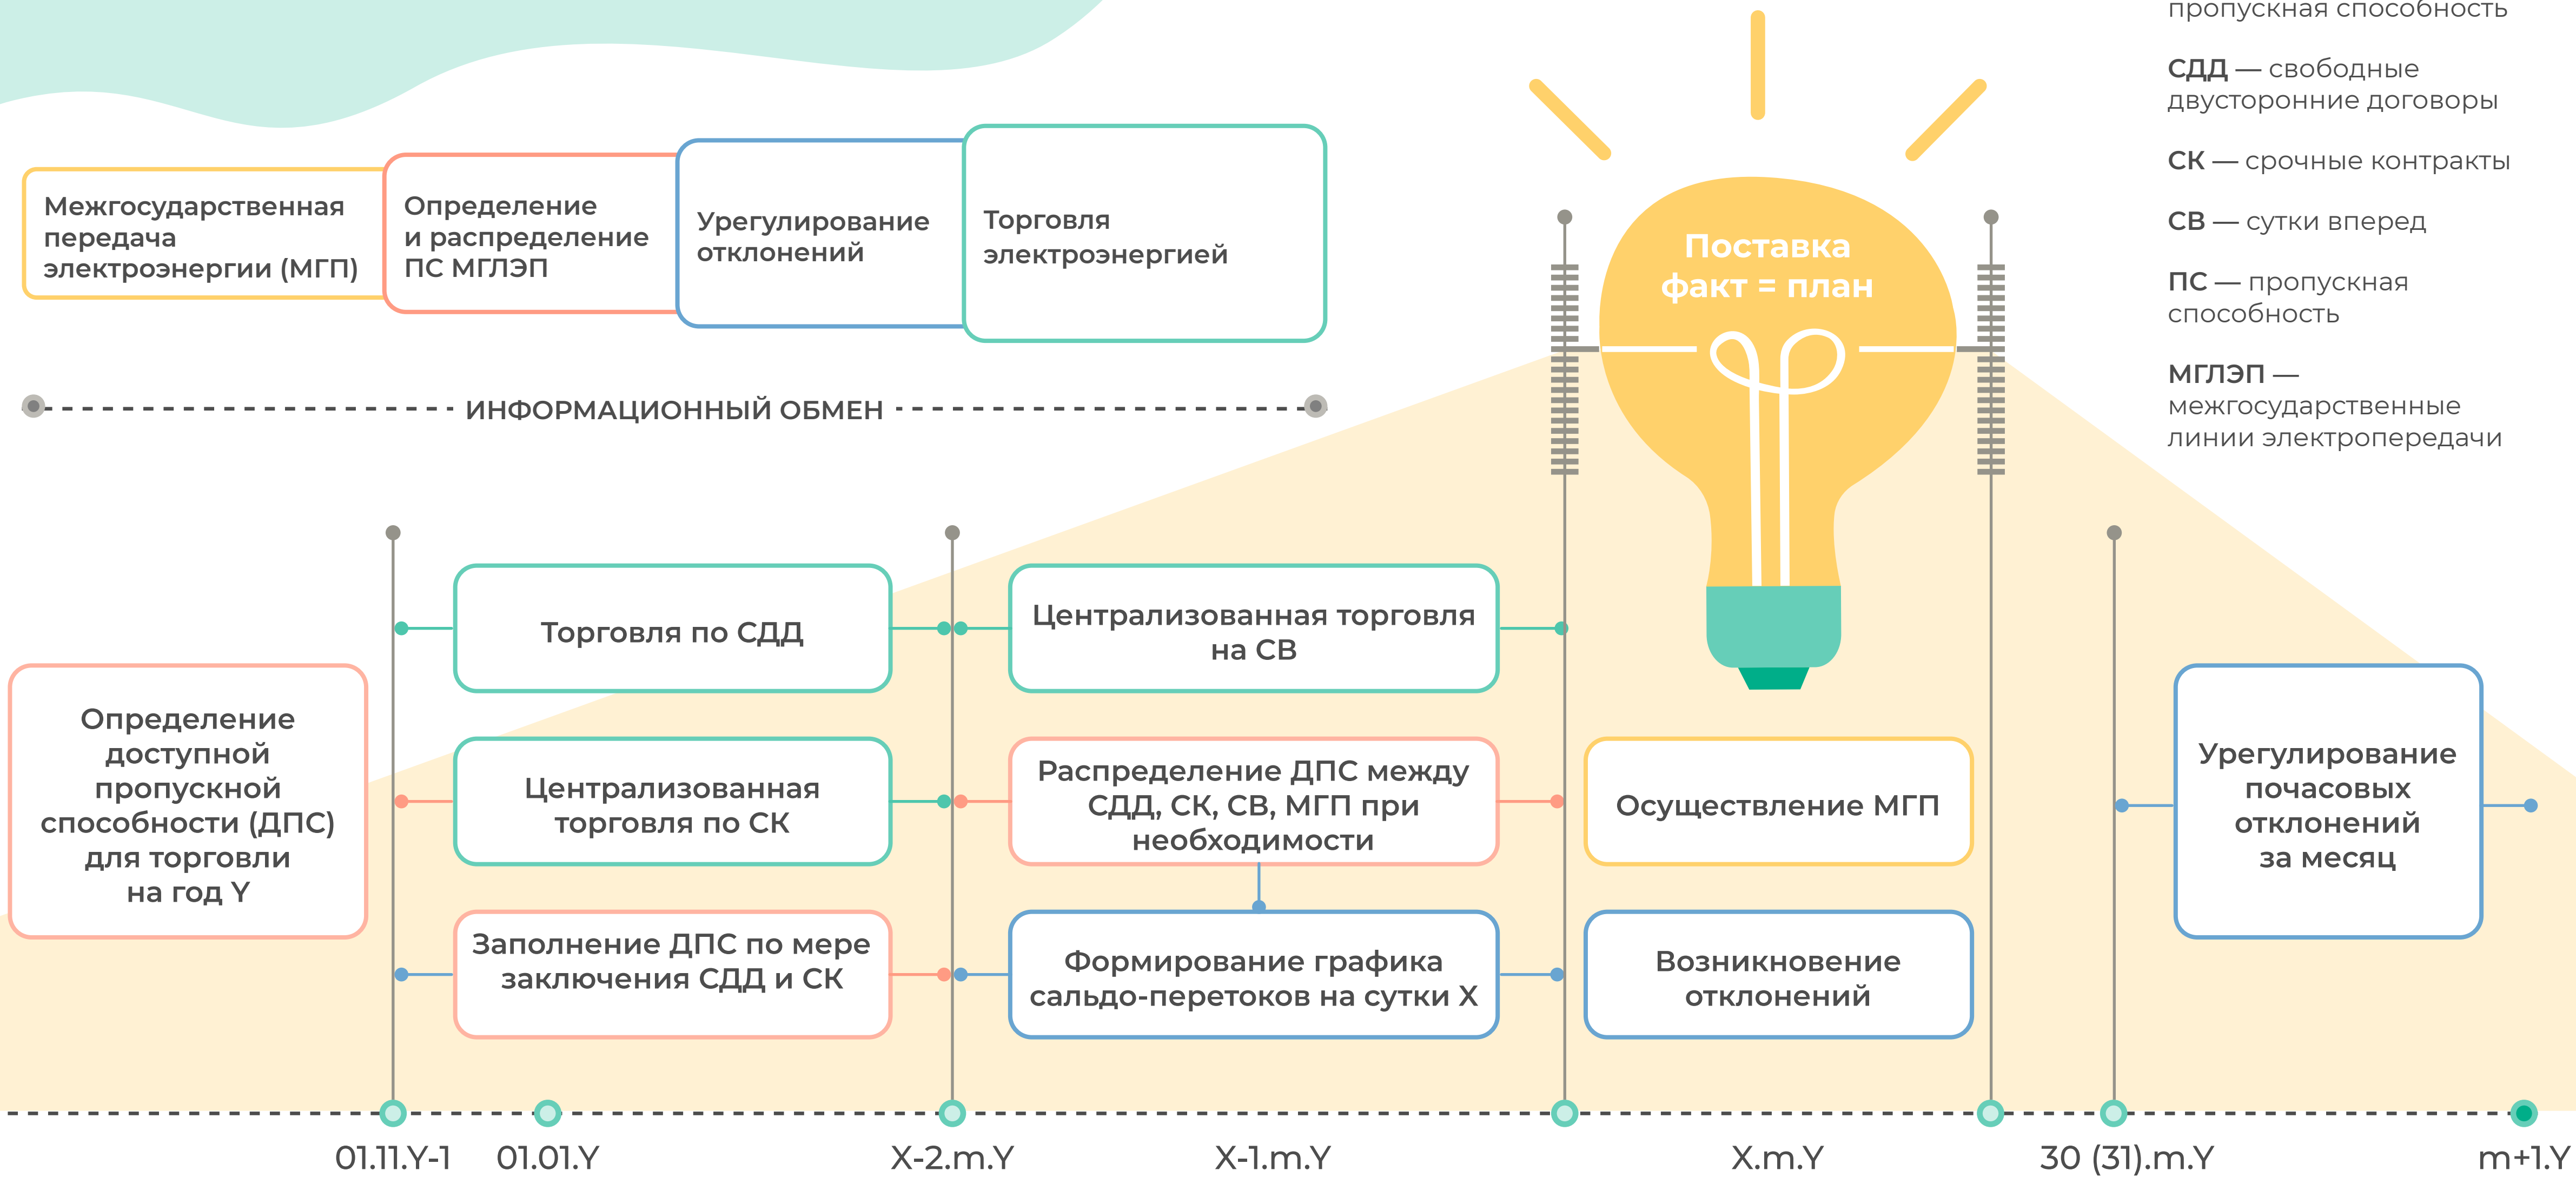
пропускная способность

СДД — свободные двусторонние договоры

СК — срочные контракты

СВ — сутки вперед

ПС — пропускная способность

МГЛЭП — межгосударственные линии электропередачи

Межгосударственная передача электроэнергии (МГП)

Определение и распределение ПС МГЛЭП

Урегулирование отклонений

Торговля электроэнергией

ИНФОРМАЦИОННЫЙ ОБМЕН

Поставка факт = план

Определение доступной пропускной способности (ДПС) для торговли на год Y

Торговля по СДД

Централизованная торговля по СК

Заполнение ДПС по мере заключения СДД и СК

Централизованная торговля на СВ

Распределение ДПС между СДД, СК, СВ, МГП при необходимости

Формирование графика сальдо-перетоков на сутки X

Осуществление МГП

Возникновение отклонений

Урегулирование почасовых отклонений за месяц

01.11.Y-1

01.01.Y

X-2.m.Y

X-1.m.Y

X.m.Y

30 (31).m.Y

m+1.Y